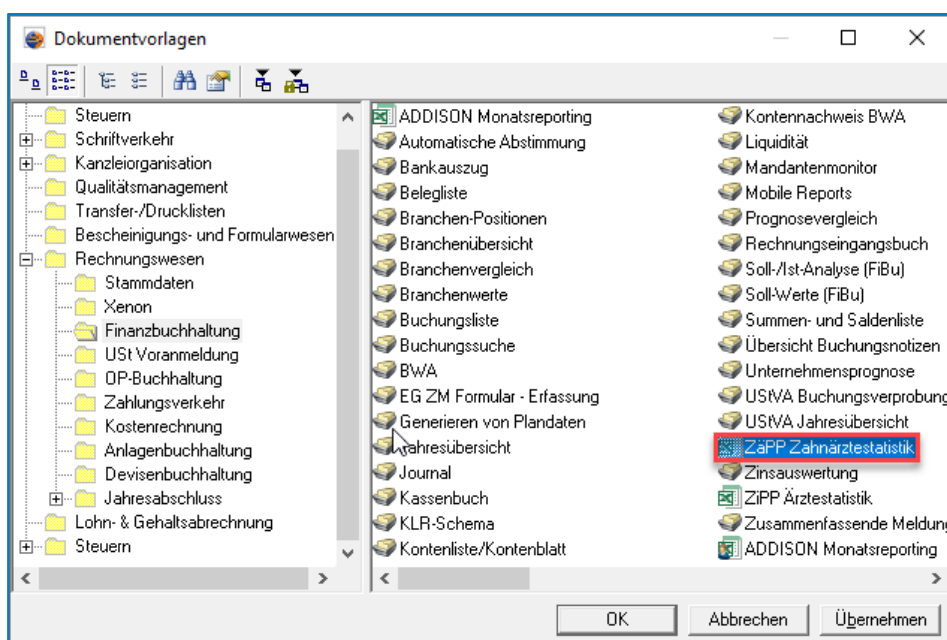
Dokumentvorlagen

Steuern
Schriftverkehr
Kanzleiorganisation
Qualitätsmanagement
Transfer-/Drucklisten
Bescheinigungs- und Formularwesen
Rechnungswesen
Stammdaten
Xenon
Finanzbuchhaltung
USt Voranmeldung
OP-Buchhaltung
Zahlungsverkehr
Kostenrechnung
Anlagenbuchhaltung
Devisenbuchhaltung
Jahresabschluss
Lohn- & Gehaltsabrechnung
Steuern

ADDISON Monatsreporting
Automatische Abstimmung
Bankauszug
Belegliste
Branchen-Positionen
Branchenübersicht
Branchenvergleich
Branchenwerte
Buchungsliste
Buchungssuche
BWA
EG ZM Formular - Erfassung
Generieren von Plandaten
Jahresübersicht
Journal
Kassenbuch
KLR-Schema
Kontenliste/Kontenblatt

Kontennachweis BWA
Liquidität
Mandantenmonitor
Mobile Reports
Prognosevergleich
Rechnungseingangsbuch
Soll-/Ist-Analyse (FiBu)
Soll-Werte (FiBu)
Summen- und Saldenliste
Übersicht Buchungsnotizen
Unternehmensprognose
UStVA Buchungsverprobung
UStVA Jahresübersicht
ZäPP Zahnärztestatistik
Zinsauswertung
ZiPP Ärztestatistik
Zusammenfassende Meldung
ADDISON Monatsreporting

OK
Abbrechen
Übernehmen